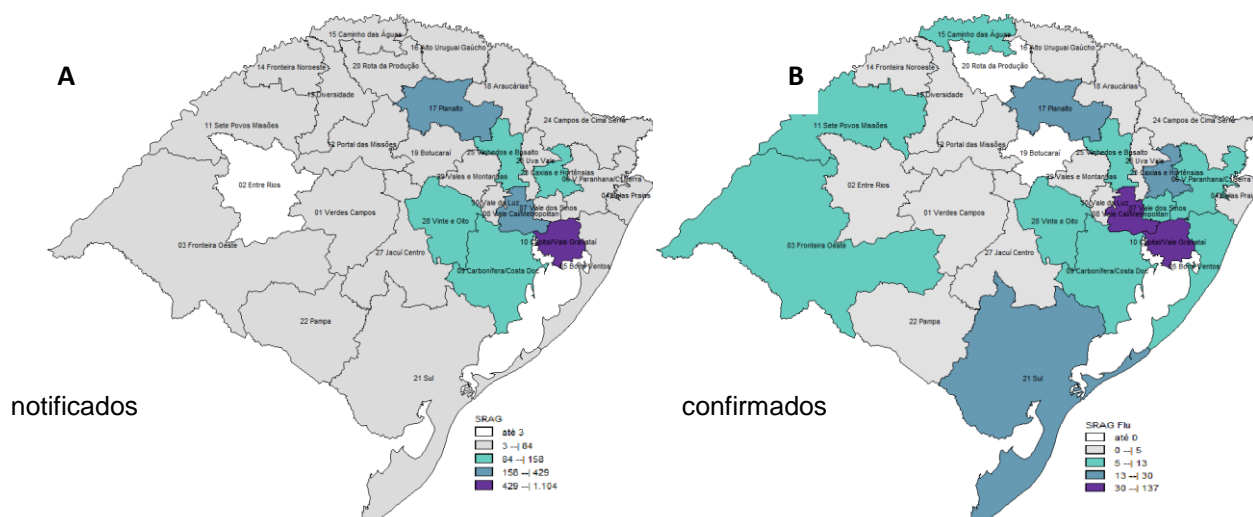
A

15 Caminho das Águas
16 Alto Uruguai Gaúcho
14 Fronteira Noroeste
20 Rota da Produção
18 Araucárias
13 Diversidade
17 Planalto
11 Sete Povos Missões
24 Campos de Cima Serra
12 Portal das Missões
19 Botucaraí
25 Vinhedos e Basalto
26 Uva Vale
23 Caxias e Hortênsias
02 Entre Rios
29 Vales e Montanhas
06 V. Paranhana/Costa Serra
30 Vale da Luz
04 Belas Praias
01 Verdes Campos
28 Vinte e Oito
08 Vale Caí/Metropolitan
07 Vale dos Sinos
03 Fronteira Oeste
27 Jacuí Centro
10 Capital/Vale Gravataí
09 Carbonífera/Costa Doce
05 Bons Ventos
22 Pampa
21 Sul

notificados

SRAG
até 3
3 —| 84
84 —| 158
158 —| 429
429 —| 1.104

B

15 Caminho das Águas
16 Alto Uruguai Gaúcho
14 Fronteira Noroeste
20 Rota da Produção
18 Araucárias
13 Diversidade
17 Planalto
11 Sete Povos Missões
24 Campos de Cima Serra
12 Portal das Missões
19 Botucaraí
25 Vinhedos e Basalto
26 Uva Vale
23 Caxias e Hortênsias
02 Entre Rios
29 Vales e Montanhas
06 V. Paranhana/Costa Serra
30 Vale da Luz
04 Belas Praias
01 Verdes Campos
28 Vinte e Oito
07 Vale dos Sinos
08 Vale Caí/Metropolitan
03 Fronteira Oeste
27 Jacuí Centro
10 Capital/Vale Gravataí
09 Carbonífera/Costa Doce
05 Bons Ventos
22 Pampa
21 Sul

confirmados

SRAG Flu
até 0
0 —| 5
5 —| 13
13 —| 30
30 —| 137